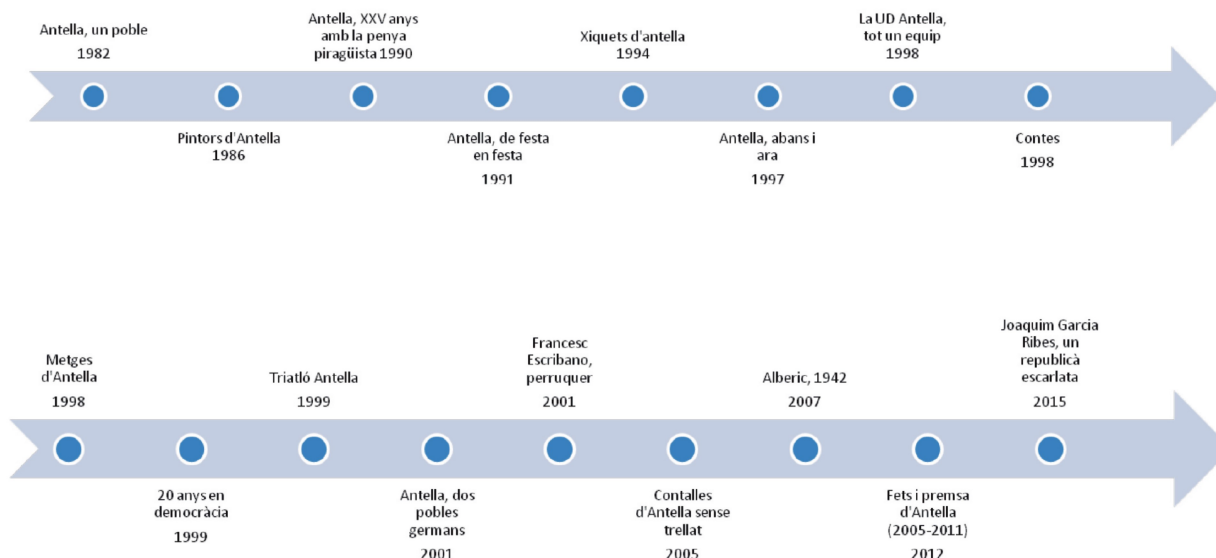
Antella, un poble
1982

Pintors d'Antella
1986

Antella, XXV anys amb la penya piragüista 1990

Antella, de festa en festa
1991

Xiquets d'antella
1994

Antella, abans i ara
1997

La UD Antella, tot un equip
1998

Contes
1998

Metges d'Antella
1998

20 anys en democràcia
1999

Triatló Antella
1999

Antella, dos pobles germans
2001

Francesc Escribano, perruquer
2001

Contalles d'Antella sense trellat
2005

Alberic, 1942
2007

Fets i premsa d'Antella (2005-2011)
2012

Joaquim Garcia Ribes, un republicà escarlata
2015